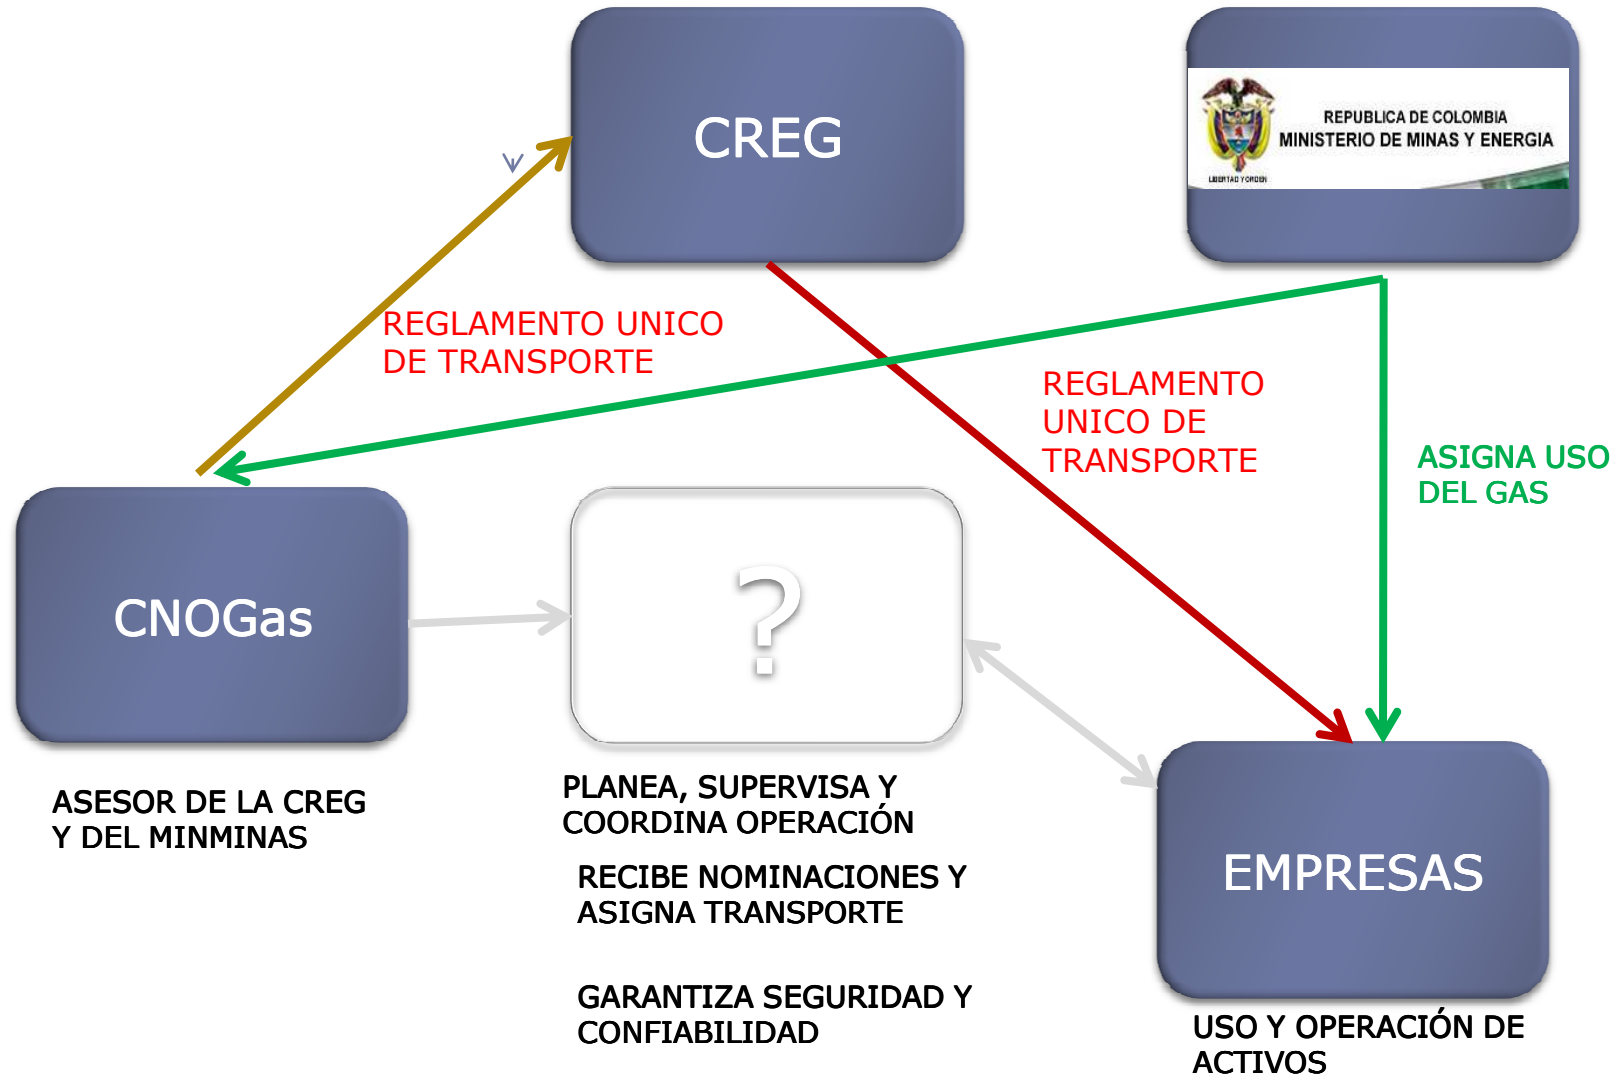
CREG

REPUBLICA DE COLOMBIA
MINISTERIO DE MINAS Y ENERGIA

LIBERTAD Y ORDEN

REGLAMENTO UNICO DE TRANSPORTE

REGLAMENTO UNICO DE TRANSPORTE

ASIGNA USO DEL GAS

CNOGas

?

ASESOR DE LA CREG Y DEL MINMINAS

PLANEA, SUPERVISA Y COORDINA OPERACIÓN

RECIBE NOMINACIONES Y ASIGNA TRANSPORTE

GARANTIZA SEGURIDAD Y CONFIABILIDAD

EMPRESAS

USO Y OPERACIÓN DE ACTIVOS